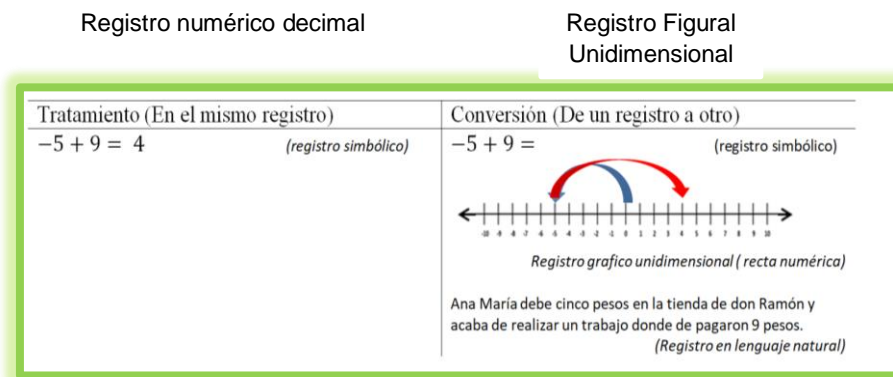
Registro numérico decimal

Registro Figural Unidimensional

| Tratamiento (En el mismo registro) | Conversión (De un registro a otro) |
|---|---|
| $-5 + 9 = 4$ *(registro simbólico)* | $-5 + 9 =$ (registro simbólico) |
| | -10 -9 -8 -7 -6 -5 -4 -3 -2 -1 0 1 2 3 4 5 6 7 8 9 10 |
| | *Registro grafico unidimensional ( recta numérica)* |
| | Ana María debe cinco pesos en la tienda de don Ramón y acaba de realizar un trabajo donde de pagaron 9 pesos. *(Registro en lenguaje natural)* |